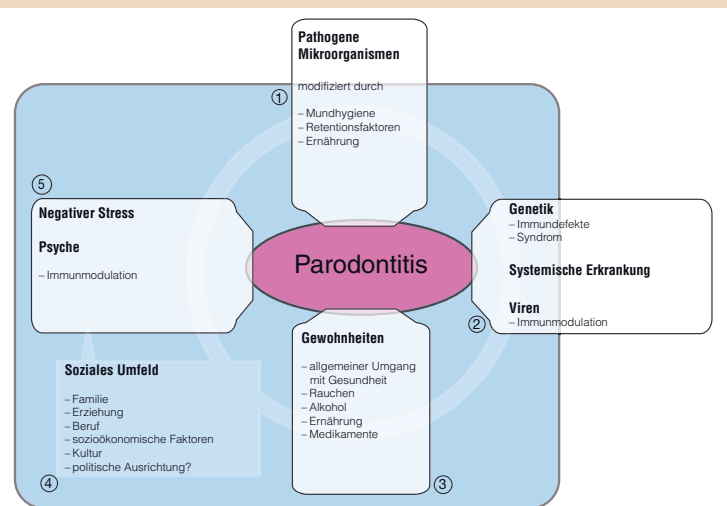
Pathogene Mikroorganismen

modifiziert durch

– Mundhygiene
– Retentionsfaktoren
– Ernährung

①

⑤

Negativer Stress

Psyche

– Immunmodulation

Parodontitis

Genetik
– Immundefekte
– Syndrom

Systemische Erkrankung

Viren
– Immunmodulation

②

Gewohnheiten

– allgemeiner Umgang mit Gesundheit
– Rauchen
– Alkohol
– Ernährung
– Medikamente

③

Soziales Umfeld

– Familie
– Erziehung
– Beruf
– sozioökonomische Faktoren
– Kultur
– politische Ausrichtung?

④